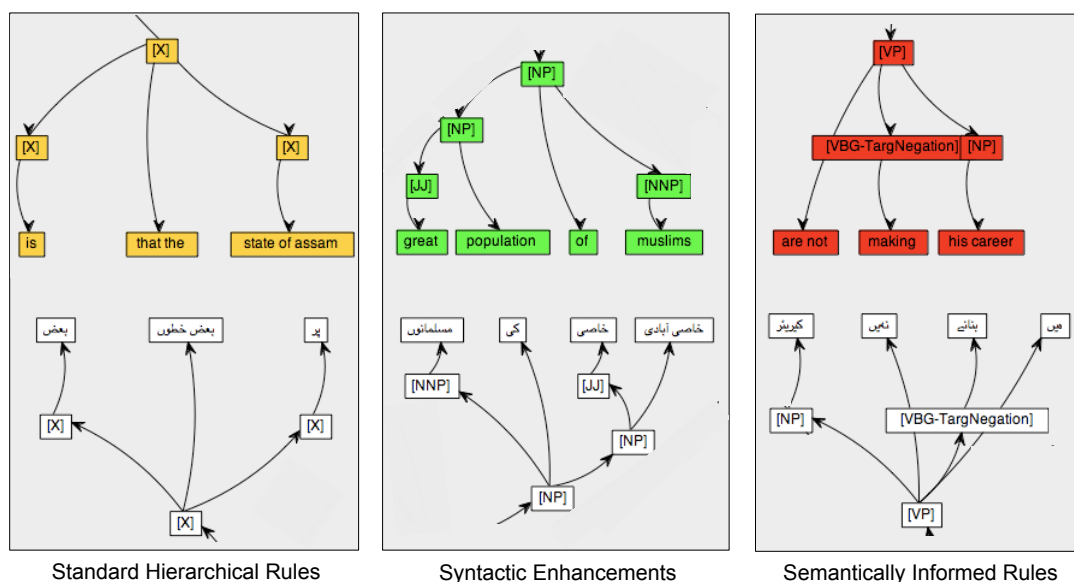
[X]

[X]

[X]

is

that the

state of assam

بعض

بعض خطوں

پر

[X]

[X]

[X]

Standard Hierarchical Rules

[NP]

[NP]

[JJ]

[NNP]

great

population

of

muslims

مسلمانوں

کی

خاصی

خاصی آبادی

[NNP]

[JJ]

[NP]

[NP]

Syntactic Enhancements

[VP]

[VBG-TargNegation]

[NP]

are not

making

his career

کیریئر

نہیں

بنانے

میں

[NP]

[VBG-TargNegation]

[VP]

Semantically Informed Rules